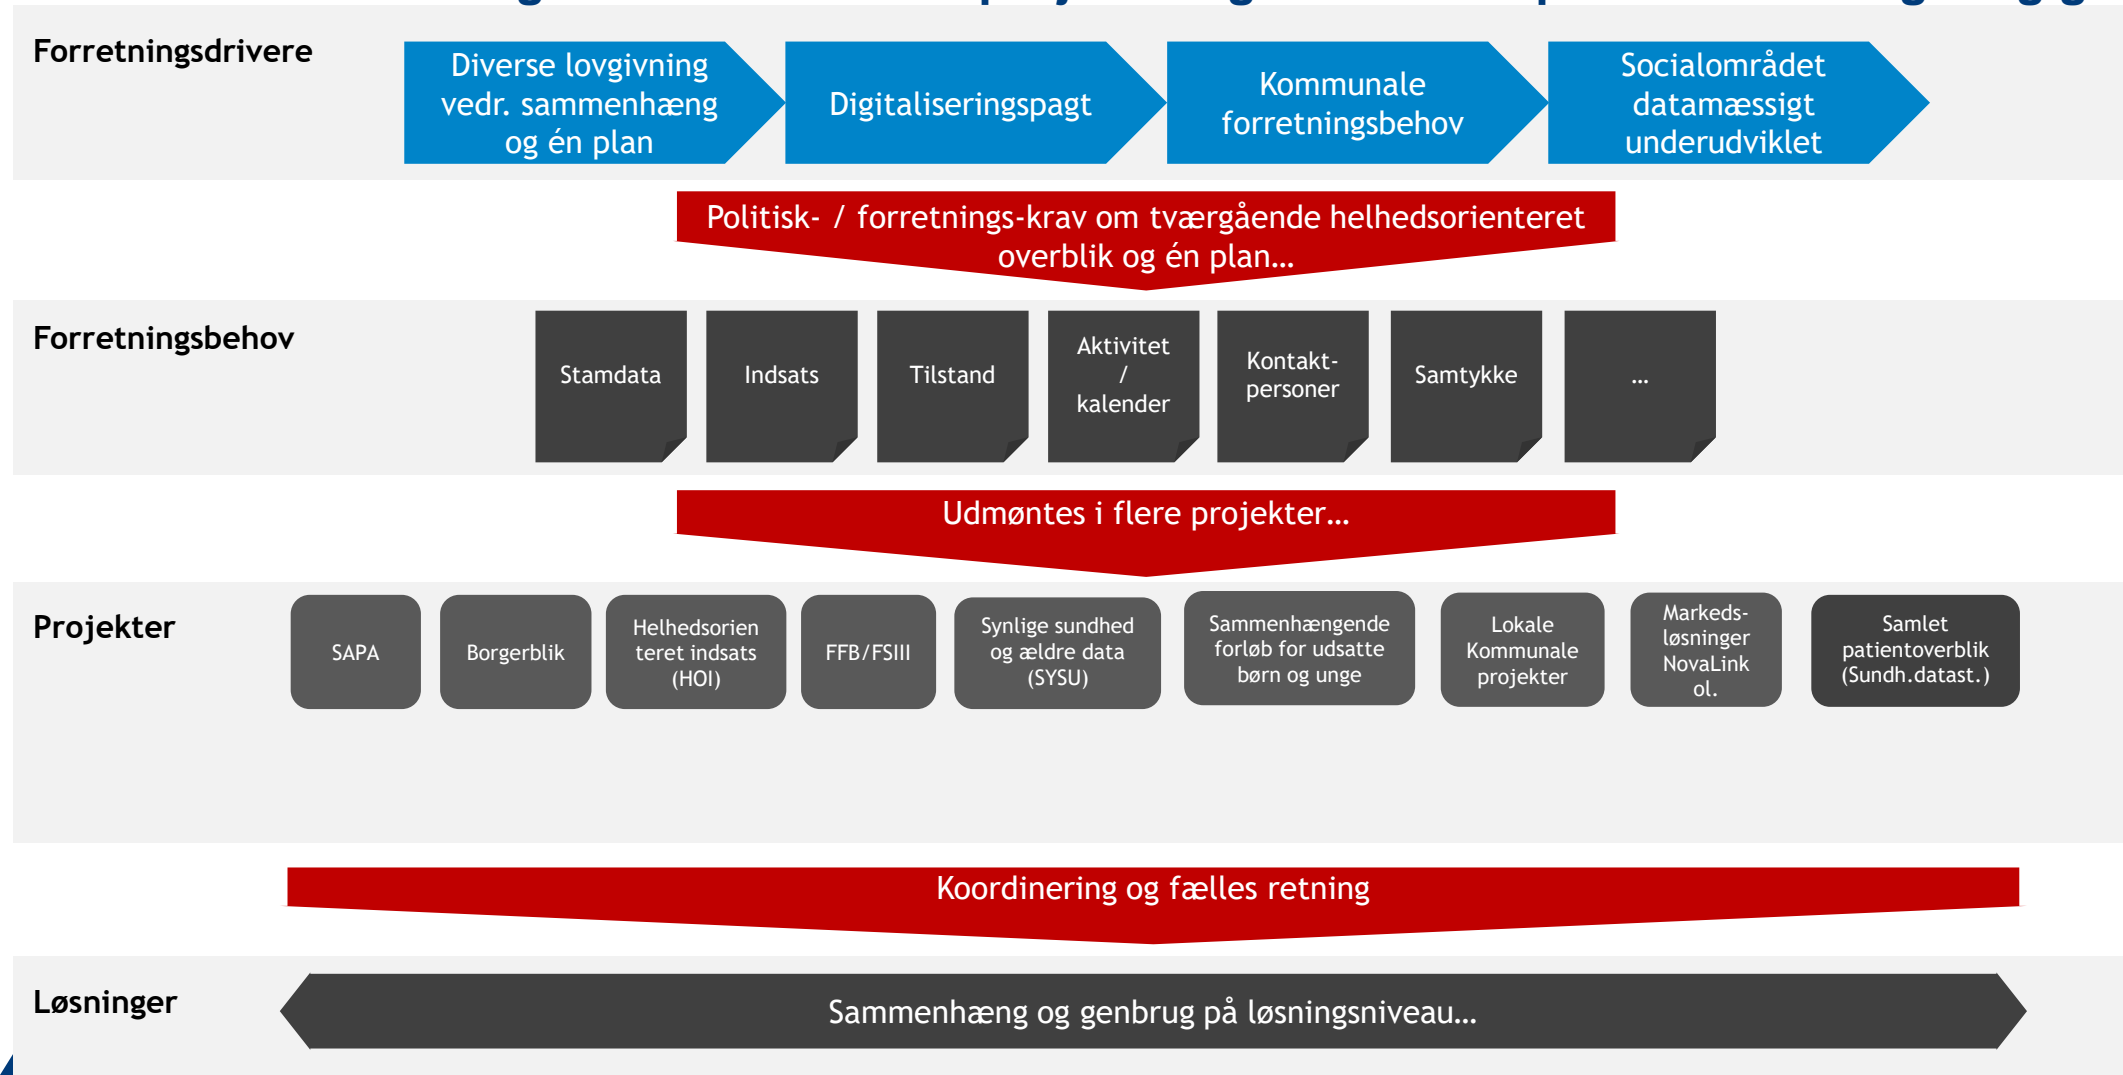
Forretningsdrivere

Diverse lovgivning vedr. sammenhæng og én plan

Digitaliseringspagt

Kommunale forretningsbehov

Socialområdet datamæssigt underudviklet

Politisk- / forretnings-krav om tværgående helhedsorienteret overblik og én plan…

Forretningsbehov

Stamdata

Indsats

Tilstand

Aktivitet / kalender

Kontakt-personer

Samtykke

…

Udmøntes i flere projekter…

Projekter

SAPA

Borgerblik

Helhedsorienteret indsats (HOI)

FFB/FSIII

Synlige sundhed og ældre data (SYSU)

Sammenhængende forløb for udsatte børn og unge

Lokale Kommunale projekter

Markeds-løsninger NovaLink ol.

Samlet patientoverblik (Sundh.datast.)

Koordinering og fælles retning

Løsninger

Sammenhæng og genbrug på løsningsniveau…